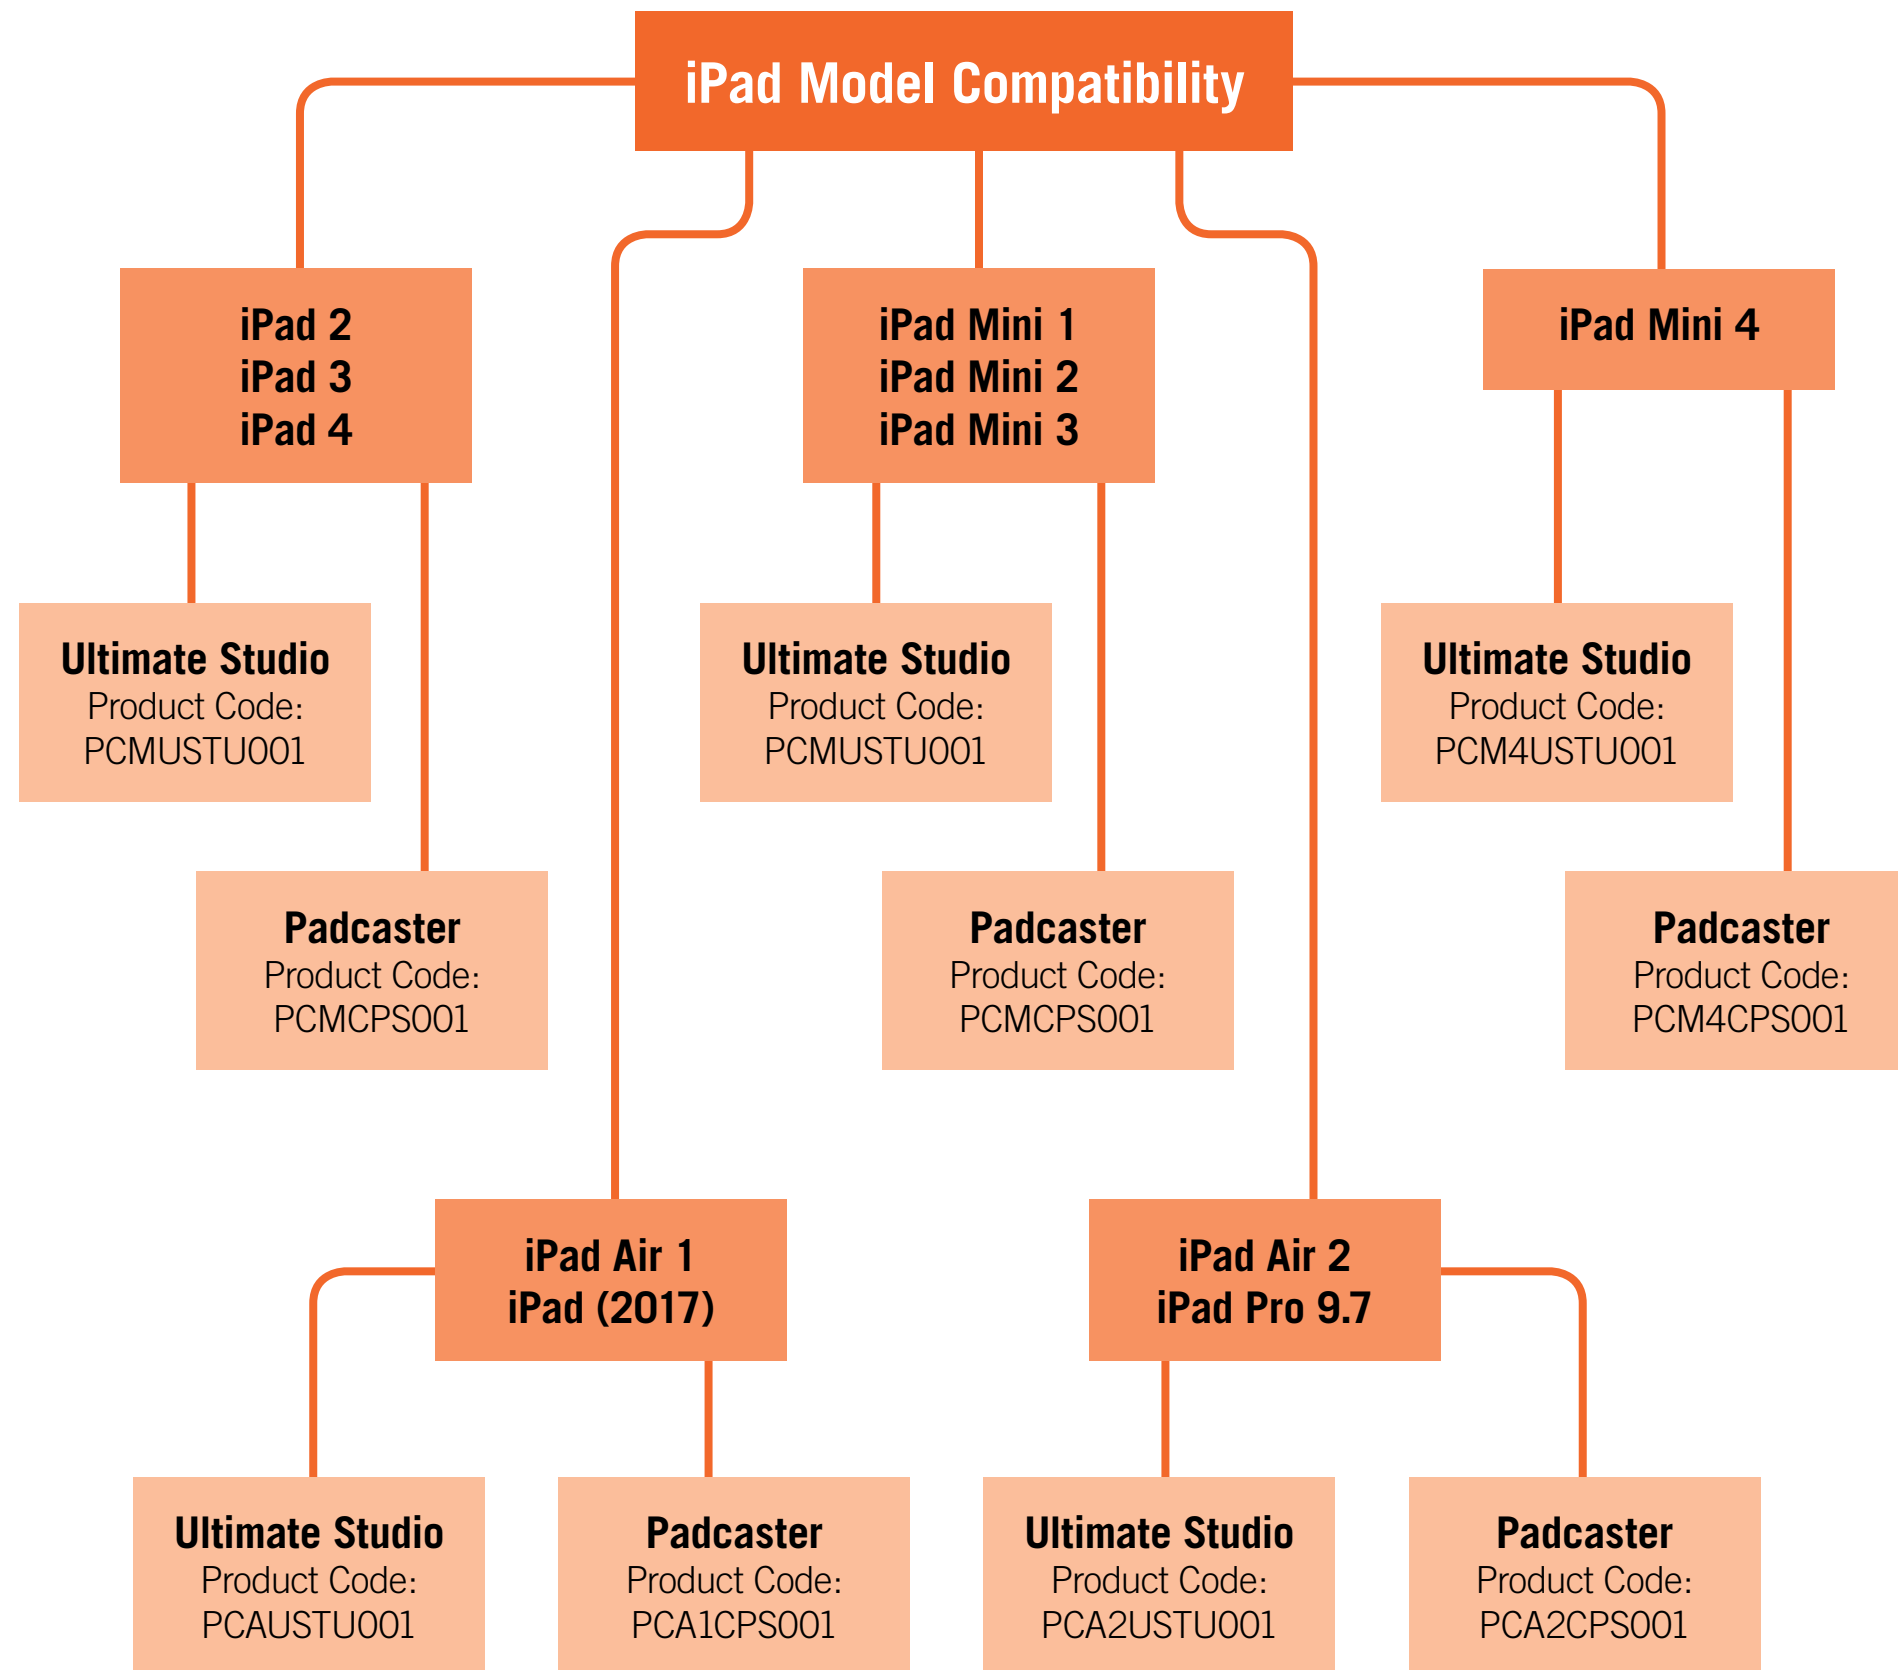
iPad Model Compatibility

iPad 2
iPad 3
iPad 4

Ultimate Studio
Product Code:
PCMUSTU001

Padcaster
Product Code:
PCMCPS001

iPad Mini 1
iPad Mini 2
iPad Mini 3

Ultimate Studio
Product Code:
PCMUSTU001

Padcaster
Product Code:
PCMCPS001

iPad Mini 4

Ultimate Studio
Product Code:
PCM4USTU001

Padcaster
Product Code:
PCM4CPS001

iPad Air 1
iPad (2017)

Ultimate Studio
Product Code:
PCAUSTU001

Padcaster
Product Code:
PCA1CPS001

iPad Air 2
iPad Pro 9.7

Ultimate Studio
Product Code:
PCA2USTU001

Padcaster
Product Code:
PCA2CPS001